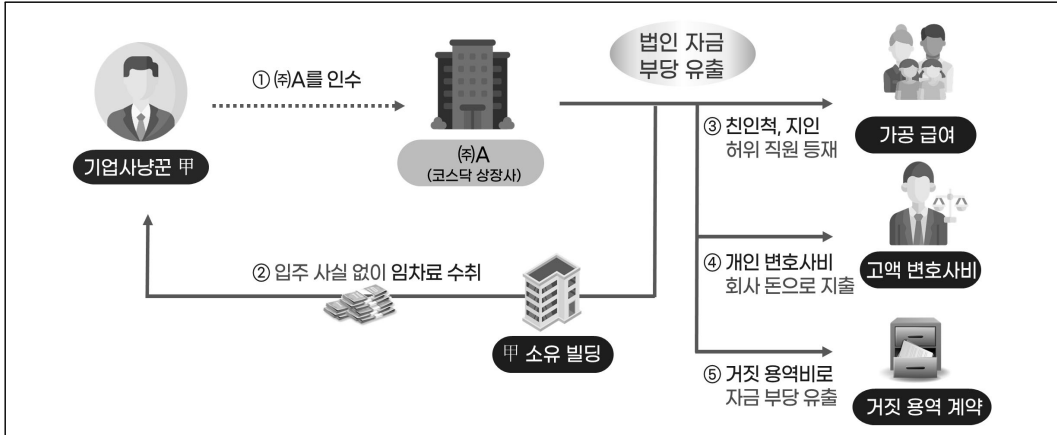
기업사냥꾼 甲

① ㈜A를 인수

㈜A
(코스닥 상장사)

법인 자금
부당 유출

③ 친인척, 지인
허위 직원 등재

가공 급여

② 입주 사실 없이 임차료 수취

甲 소유 빌딩

④ 개인 변호사비
회사 돈으로 지출

고액 변호사비

⑤ 거짓 용역비로
자금 부당 유출

거짓 용역 계약